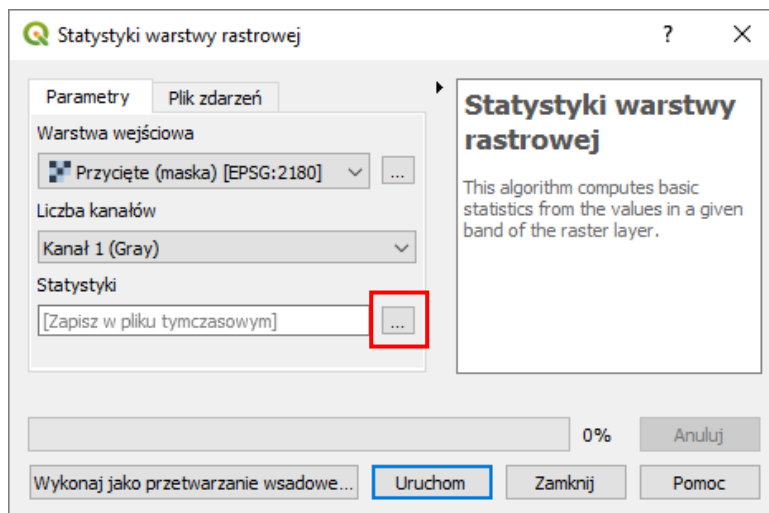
Statystyki warstwy rastrowej

?

Parametry

Plik zdarzeń

Warstwa wejściowa

Przycięte (maska) [EPSG:2180]

...

Liczba kanałów

Kanał 1 (Gray)

Statystyki

[Zapisz w pliku tymczasowym]

...

Statystyki warstwy rastrowej

This algorithm computes basic statistics from the values in a given band of the raster layer.

0%

Anuluj

Wykonaj jako przetwarzanie wsadowe...

Uruchom

Zamknij

Pomoc